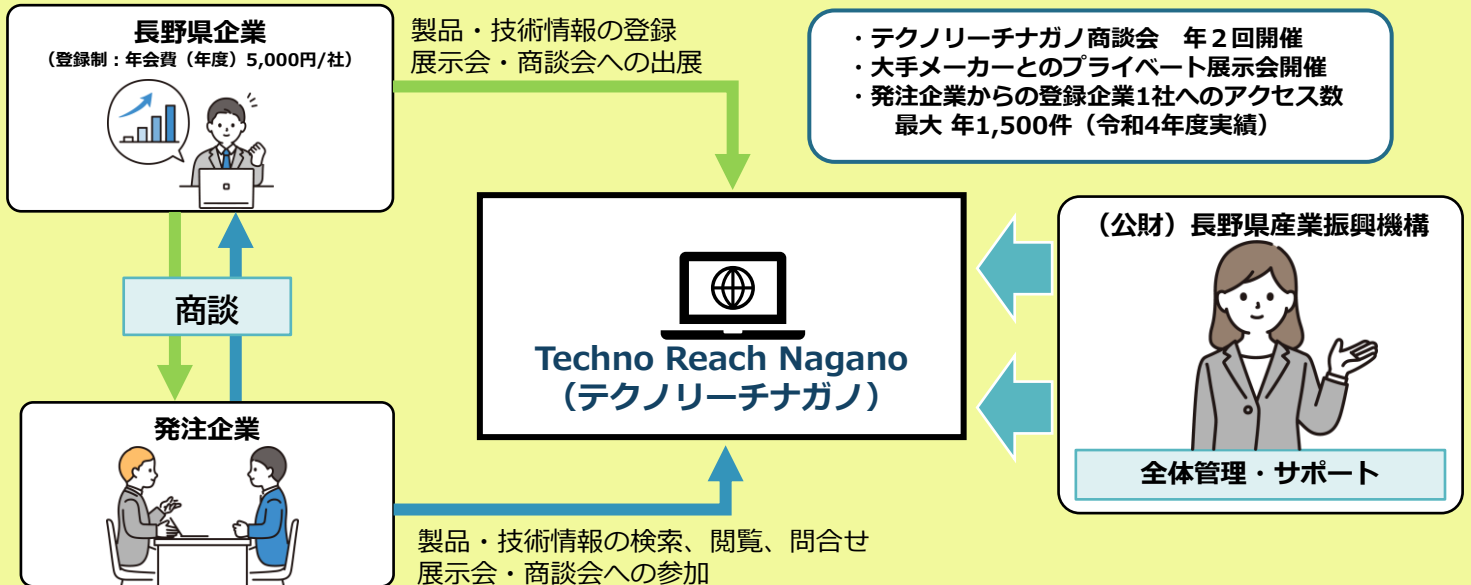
長野県企業
（登録制：年会費（年度）5,000円/社）

製品・技術情報の登録
展示会・商談会への出展

・テクノリーチナガノ商談会　年２回開催
・大手メーカーとのプライベート展示会開催
・発注企業からの登録企業1社へのアクセス数
最大 年1,500件（令和4年度実績）

商談

Techno Reach Nagano
（テクノリーチナガノ）

（公財）長野県産業振興機構

発注企業

全体管理・サポート

製品・技術情報の検索、閲覧、問合せ
展示会・商談会への参加